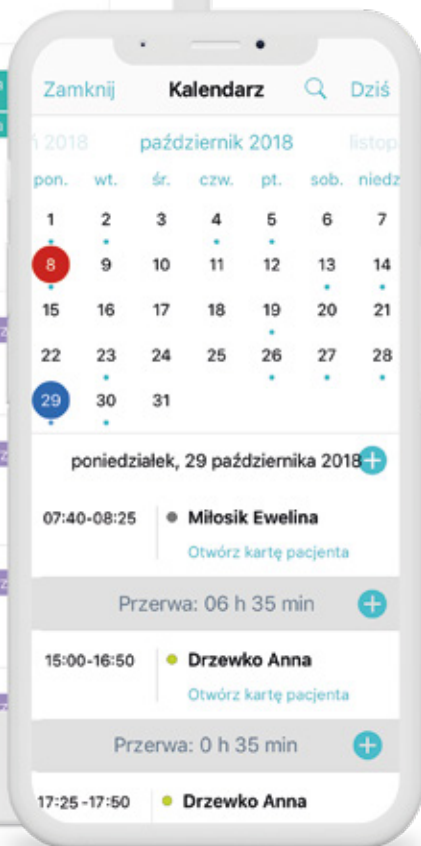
Zamknij Kalendarz Dziś

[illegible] 2018 październik 2018 listop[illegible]

| pon. | wt. | śr. | czw. | pt. | sob. | niedz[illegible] |
|---|---|---|---|---|---|---|
| 1 | 2 | 3 | 4 | 5 | 6 | 7 |
| 8 | 9 | 10 | 11 | 12 | 13 | 14 |
| 15 | 16 | 17 | 18 | 19 | 20 | 21 |
| 22 | 23 | 24 | 25 | 26 | 27 | 28 |
| 29 | 30 | 31 | | | | |

poniedziałek, 29 października 2018

07:40-08:25 Miłosik Ewelina
Otwórz kartę pacjenta

Przerwa: 06 h 35 min

15:00-16:50 Drzewko Anna
Otwórz kartę pacjenta

Przerwa: 0 h 35 min

17:25 -17:50 Drzewko Anna